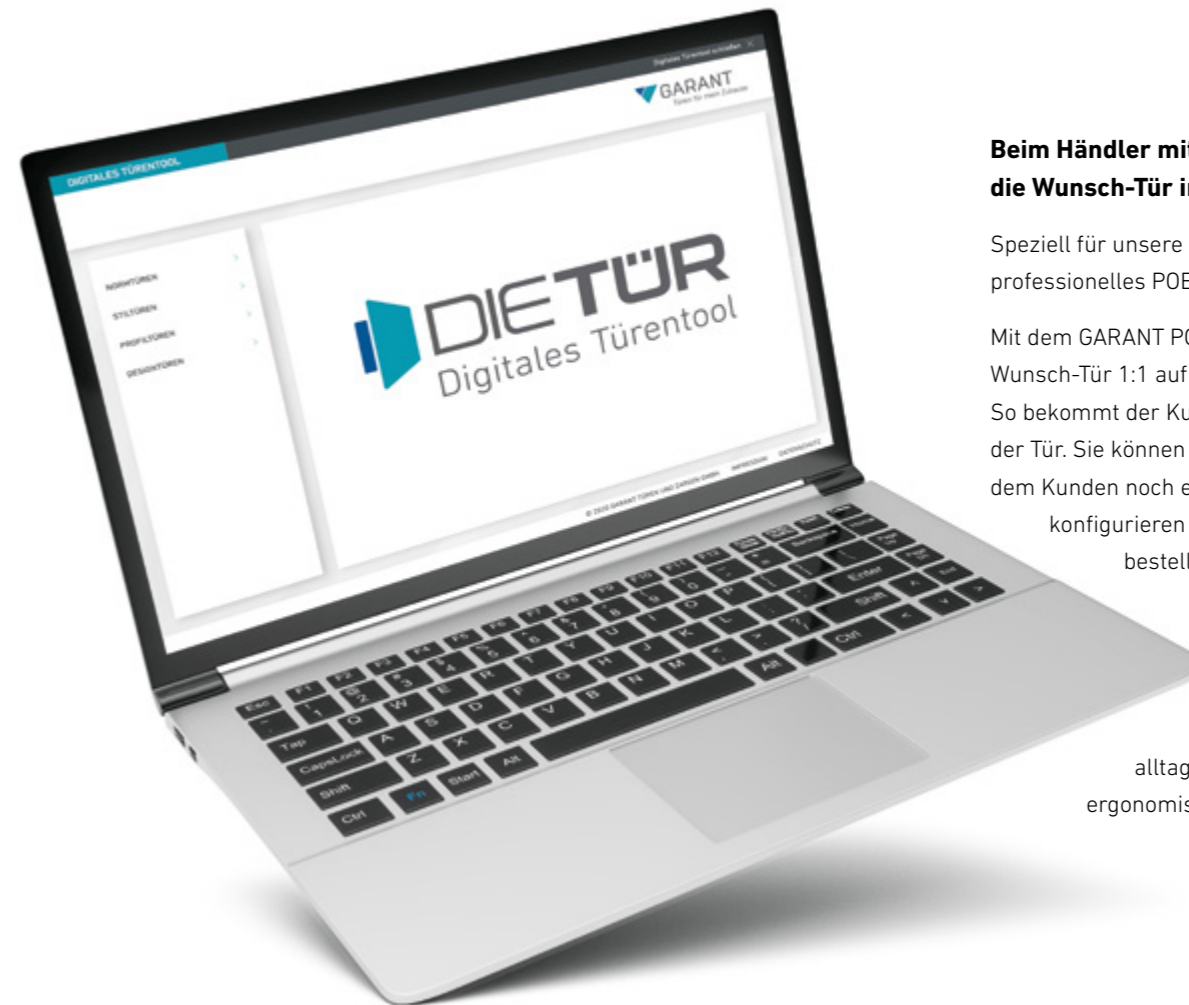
Digitales Türentool schließen

GARANT
Spass für mein Zuhause

DIGITALES TÜRENTOOL

NORMTÜREN
STILTÜREN
PROFILTÜREN
DESIGNTÜREN

DIE TÜR
Digitales Türentool

© 2020 GARANT TÜREN UND ZARGEN GMBH  IMPRESSUM  DATENSCHUTZ

Esc F1 F2 F3 F4 F5 F6 F7 F8 F9 F10 F11 F12
Tap CapsLock Shift Ctrl Fn Start Alt Alt Ctrl Shift Enter Backspace

Beim Händler mit
die Wunsch-Tür i

Speziell für unsere
professionelles POE

Mit dem GARANT P
Wunsch-Tür 1:1 auf
So bekommt der Ku
der Tür. Sie können
dem Kunden noch e
konfigurieren
bestell

alltag
ergonomis